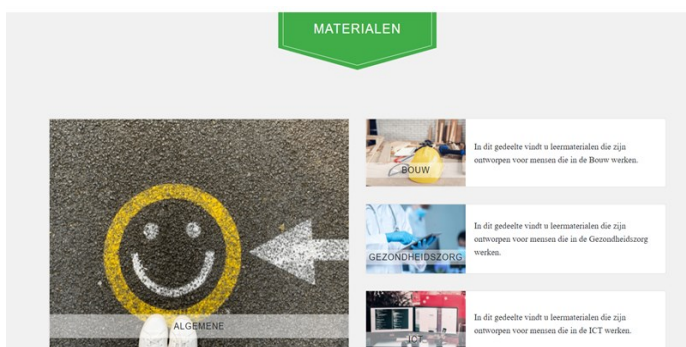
MATERIALEN

ALGEMENE

BOUW

In dit gedeelte vindt u leermaterialen die zijn ontworpen voor mensen die in de Bouw werken.

GEZONDHEIDSZORG

In dit gedeelte vindt u leermaterialen die zijn ontworpen voor mensen die in de Gezondheidszorg werken.

ICT

In dit gedeelte vindt u leermaterialen die zijn ontworpen voor mensen die in de ICT werken.